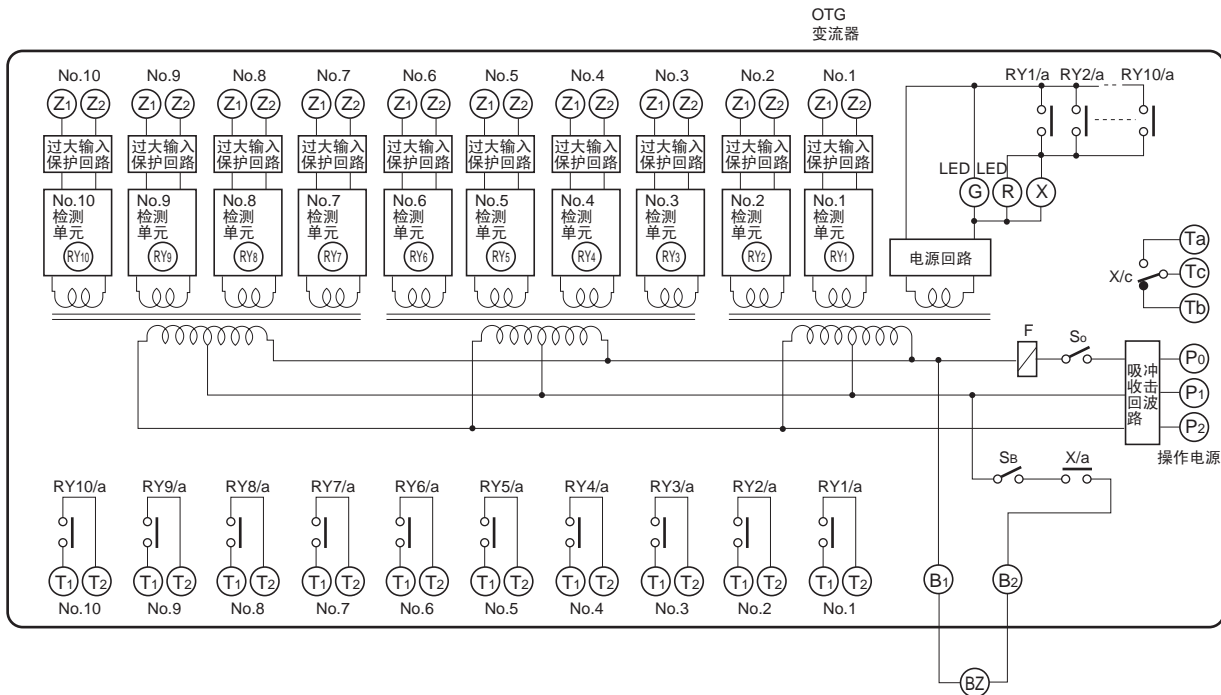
OTG
变流器

No.10 No.9 No.8 No.7 No.6 No.5 No.4 No.3 No.2 No.1

$Z_1$ $Z_2$ $Z_1$ $Z_2$ $Z_1$ $Z_2$ $Z_1$ $Z_2$ $Z_1$ $Z_2$ $Z_1$ $Z_2$ $Z_1$ $Z_2$ $Z_1$ $Z_2$ $Z_1$ $Z_2$ $Z_1$ $Z_2$

过大输入保护回路 过大输入保护回路 过大输入保护回路 过大输入保护回路 过大输入保护回路 过大输入保护回路 过大输入保护回路 过大输入保护回路 过大输入保护回路 过大输入保护回路

No.10 检测单元 RY10
No.9 检测单元 RY9
No.8 检测单元 RY8
No.7 检测单元 RY7
No.6 检测单元 RY6
No.5 检测单元 RY5
No.4 检测单元 RY4
No.3 检测单元 RY3
No.2 检测单元 RY2
No.1 检测单元 RY1

RY1/a RY2/a RY10/a

LED LED
G R X

电源回路

Ta
X/c Tc
Tb

F
$S_0$

吸收回路
冲击波

$P_0$
$P_1$
$P_2$
操作电源

$S_B$
X/a

RY10/a RY9/a RY8/a RY7/a RY6/a RY5/a RY4/a RY3/a RY2/a RY1/a

$T_1$ $T_2$ $T_1$ $T_2$ $T_1$ $T_2$ $T_1$ $T_2$ $T_1$ $T_2$ $T_1$ $T_2$ $T_1$ $T_2$ $T_1$ $T_2$ $T_1$ $T_2$ $T_1$ $T_2$

No.10 No.9 No.8 No.7 No.6 No.5 No.4 No.3 No.2 No.1

$B_1$ $B_2$

BZ